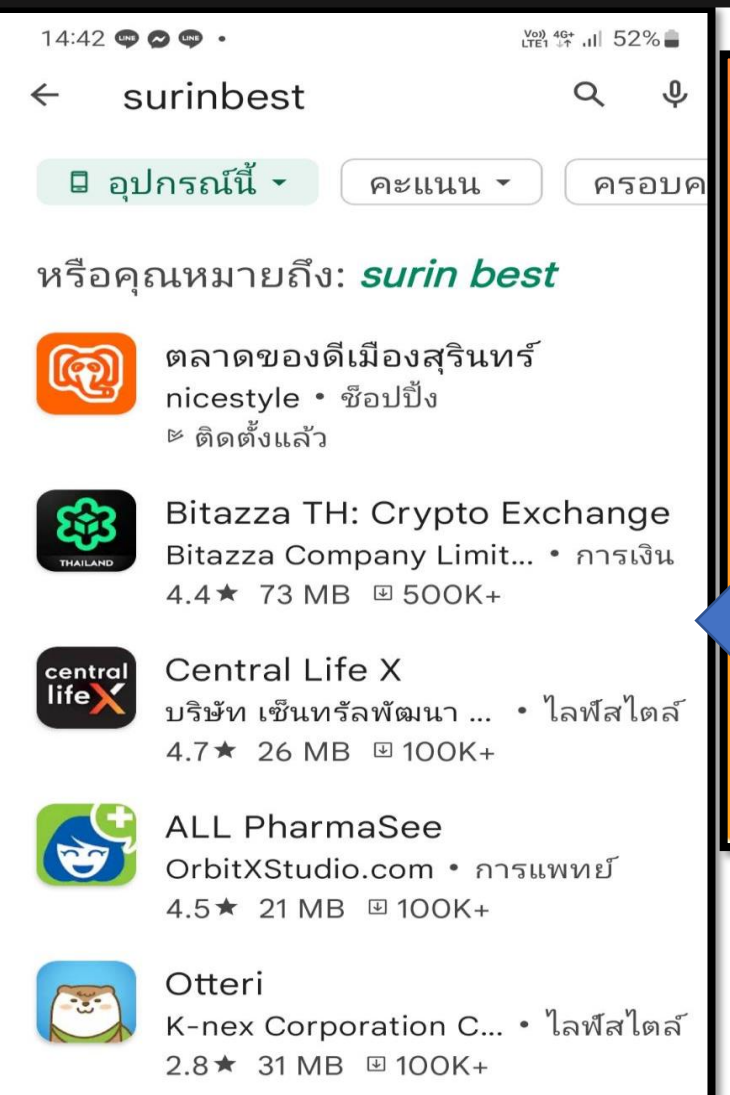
14:42 • Vo)) LTE1 4G+ 52%

← surinbest

อุปกรณ์นี้ ▾ คะแนน ▾ ครอบค

หรือคุณหมายถึง: surin best

ตลาดของดีเมืองสุรินทร์
nicestyle • ช็อปปิ้ง
ติดตั้งแล้ว

THAILAND
Bitazza TH: Crypto Exchange
Bitazza Company Limit... • การเงิน
4.4★ 73 MB 500K+

central lifeX
Central Life X
บริษัท เซ็นทรัลพัฒนา ... • ไลฟ์สไตล์
4.7★ 26 MB 100K+

ALL PharmaSee
OrbitXStudio.com • การแพทย์
4.5★ 21 MB 100K+

Otteri
K-nex Corporation C... • ไลฟ์สไตล์
2.8★ 31 MB 100K+